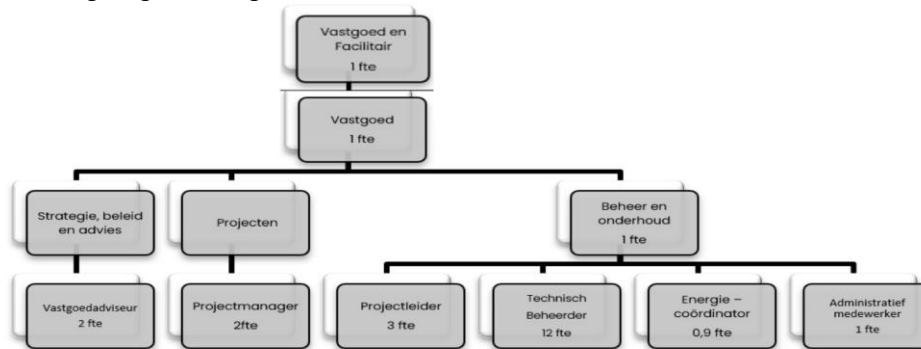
Vastgoed en Facilitair
1 fte

Vastgoed
1 fte

Strategie, beleid en advies

Projecten

Beheer en onderhoud
1 fte

Vastgoedadviseur
2 fte

Projectmanager
2fte

Projectleider
3 fte

Technisch Beheerder
12 fte

Energie – coördinator
0,9 fte

Administratief medewerker
1 fte